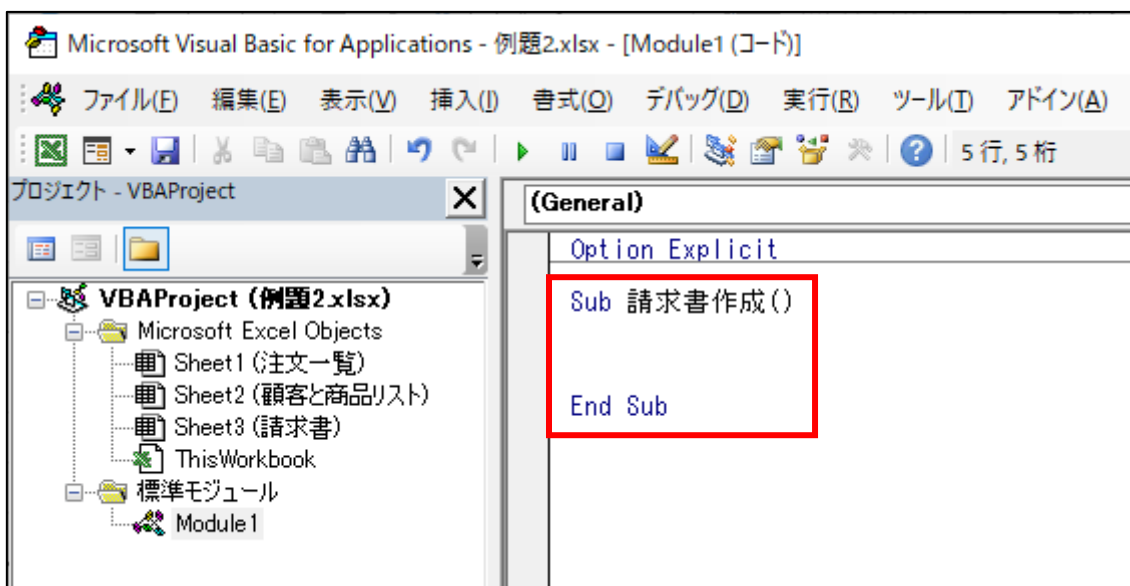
Microsoft Visual Basic for Applications - 例題2.xlsx - [Module1 (コード)]

ファイル(F) 編集(E) 表示(V) 挿入(I) 書式(O) デバッグ(D) 実行(R) ツール(T) アドイン(A)

5 行, 5 桁

プロジェクト - VBAProject

VBAProject (例題2.xlsx)
Microsoft Excel Objects
Sheet1 (注文一覧)
Sheet2 (顧客と商品リスト)
Sheet3 (請求書)
ThisWorkbook
標準モジュール
Module1

(General)

Option Explicit

Sub 請求書作成()

End Sub